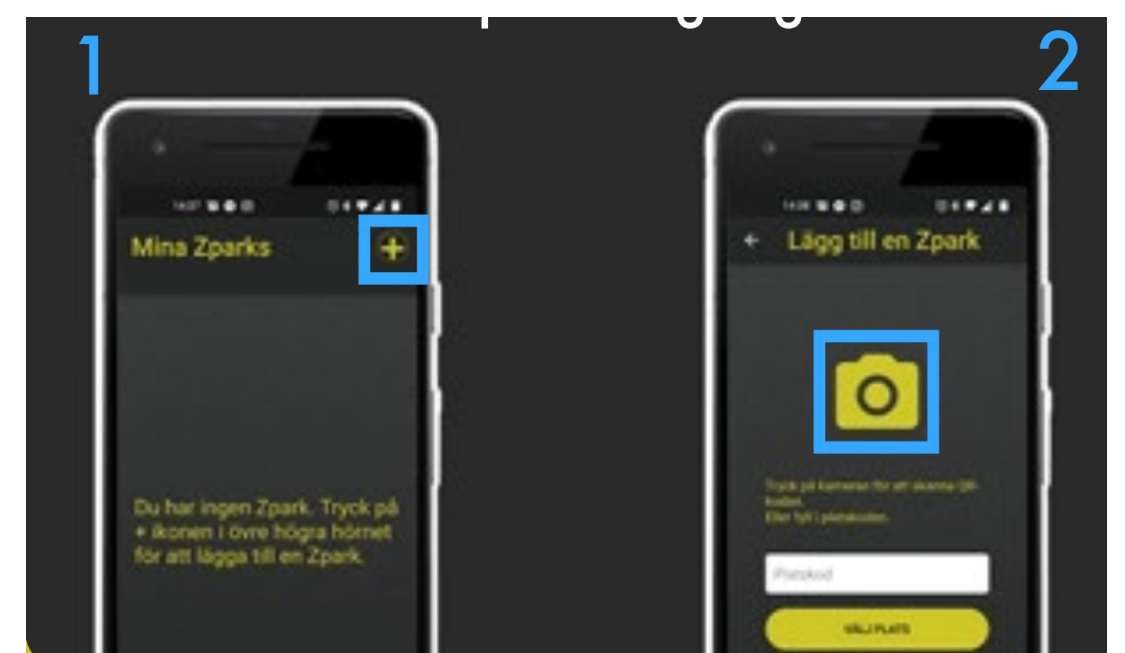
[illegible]

1

14:07

Mina Zparks

+

Du har ingen Zpark. Tryck på + ikonen i övre högra hörnet för att lägga till en Zpark.

2

14:08

← Lägg till en Zpark

Tryck på kameran för att skanna QR-koden.
Eller fyll i platskoden.

Platskod

VÄLJ PLATS